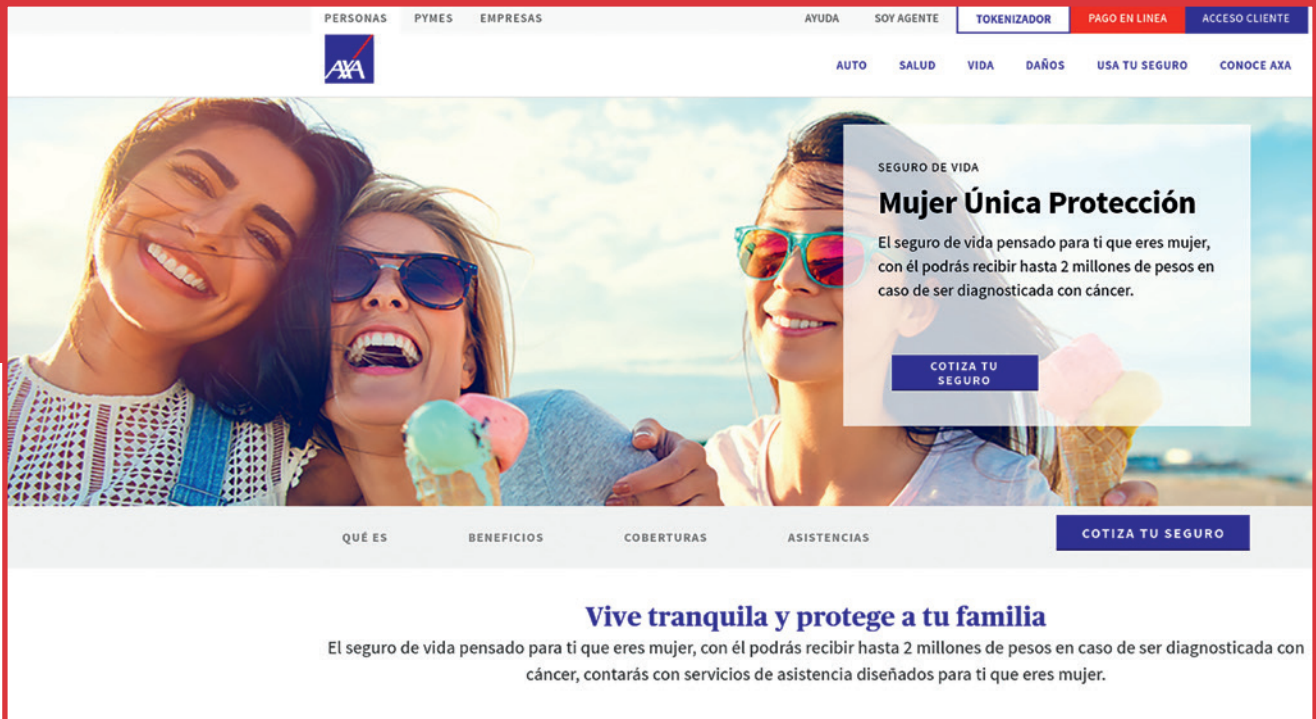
PERSONAS PYMES EMPRESAS

AYUDA SOY AGENTE TOKENIZADOR PAGO EN LINEA ACCESO CLIENTE

AXA

AUTO SALUD VIDA DAÑOS USA TU SEGURO CONOCE AXA

SEGURO DE VIDA

Mujer Única Protección

El seguro de vida pensado para ti que eres mujer, con él podrás recibir hasta 2 millones de pesos en caso de ser diagnosticada con cáncer.

COTIZA TU SEGURO

QUÉ ES BENEFICIOS COBERTURAS ASISTENCIAS

COTIZA TU SEGURO

Vive tranquila y protege a tu familia

El seguro de vida pensado para ti que eres mujer, con él podrás recibir hasta 2 millones de pesos en caso de ser diagnosticada con cáncer, contarás con servicios de asistencia diseñados para ti que eres mujer.